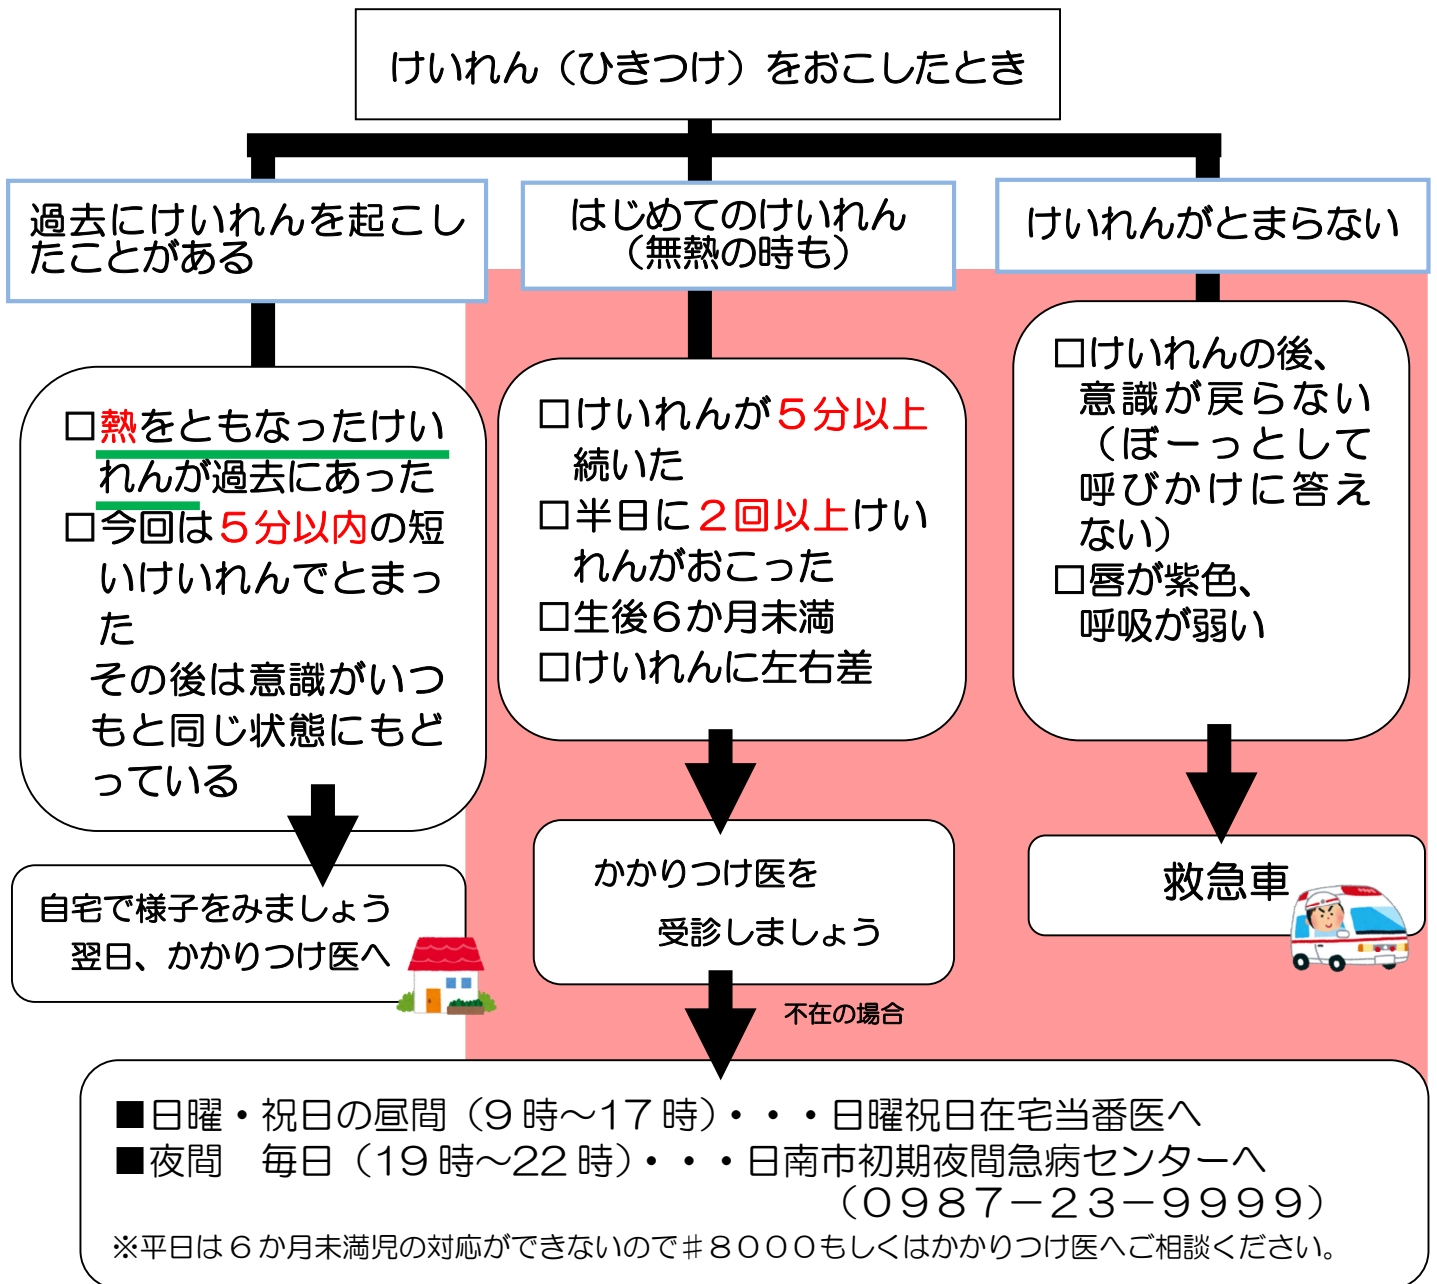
けいれん（ひきつけ）をおこしたとき

過去にけいれんを起こしたことがある

□熱をともなったけいれんが過去にあった
□今回は５分以内の短いけいれんでとまった
その後は意識がいつもと同じ状態にもどっている

自宅で様子をみましょう
翌日、かかりつけ医へ

はじめてのけいれん
（無熱の時も）

□けいれんが５分以上続いた
□半日に２回以上けいれんがおこった
□生後６か月未満
□けいれんに左右差

かかりつけ医を
受診しましょう

けいれんがとまらない

□けいれんの後、意識が戻らない（ぼーっとして呼びかけに答えない）
□唇が紫色、呼吸が弱い

救急車

不在の場合

■日曜・祝日の昼間（９時～17時）・・・日曜祝日在宅当番医へ
■夜間　毎日（19時～22時）・・・日南市初期夜間急病センターへ
（0987－23－9999）
※平日は６か月未満児の対応ができないので＃８０００もしくはかかりつけ医へご相談ください。